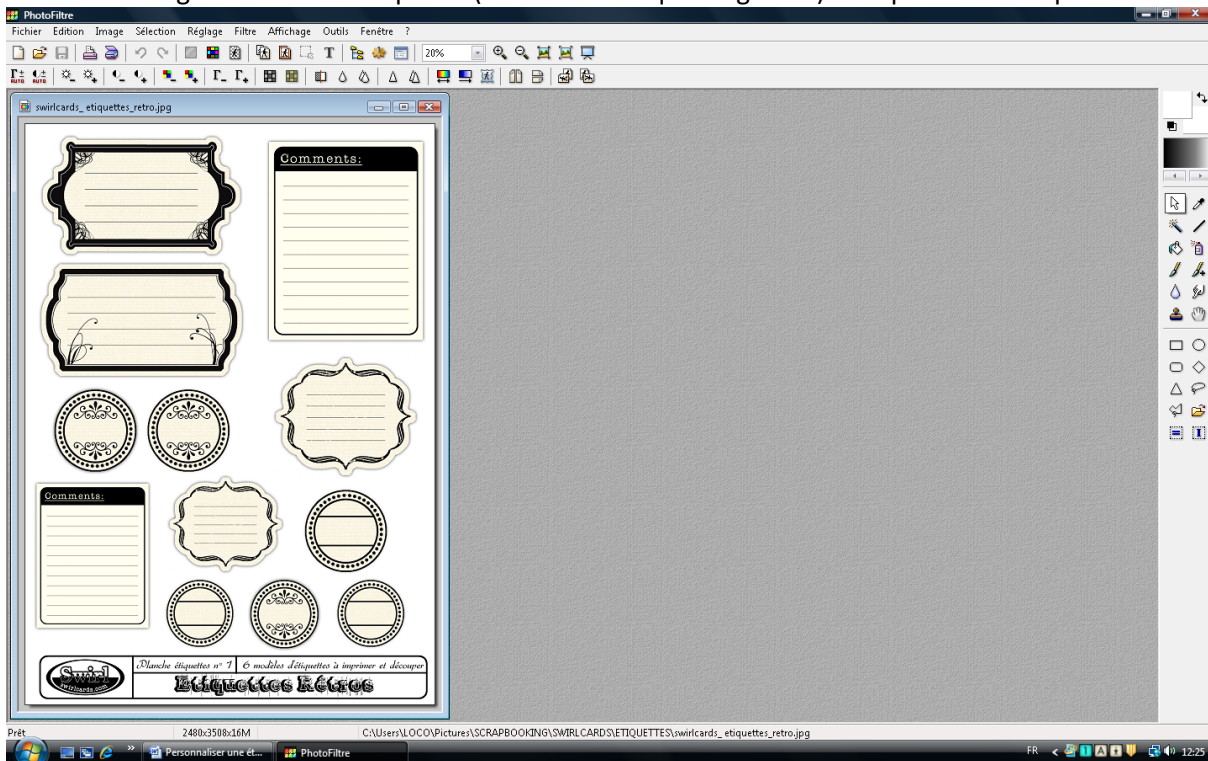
PhotoFiltre
Fichier Edition Image Sélection Réglage Filtre Affichage Outils Fenêtre ?
20%
swirlcards_ etiquettes_retro.jpg
Comments:
Comments:
Swirl
swirlcards.com
Planche étiquettes n° 1 | 6 modèles d'étiquettes à imprimer et découper
Etiquettes Rétros
Prêt
2480x3508x16M
C:\Users\LOCO\Pictures\SCRAPBOOKING\SWIRLCARDS\ETIQUETTES\swirlcards_ etiquettes_retro.jpg
Personnaliser une ét...
PhotoFiltre
FR
12:25